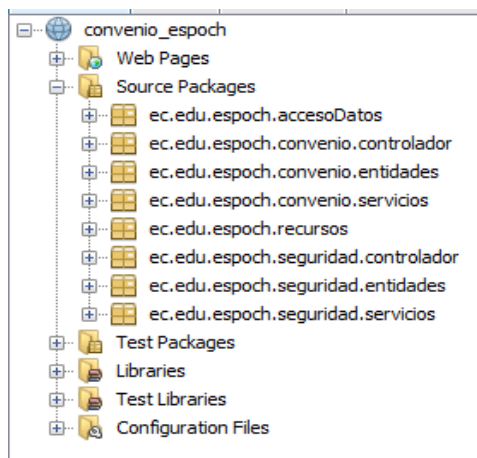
convenio_espoch
Web Pages
Source Packages
ec.edu.espoch.accesoDatos
ec.edu.espoch.convenio.controlador
ec.edu.espoch.convenio.entidades
ec.edu.espoch.convenio.servicios
ec.edu.espoch.recursos
ec.edu.espoch.seguridad.controlador
ec.edu.espoch.seguridad.entidades
ec.edu.espoch.seguridad.servicios
Test Packages
Libraries
Test Libraries
Configuration Files